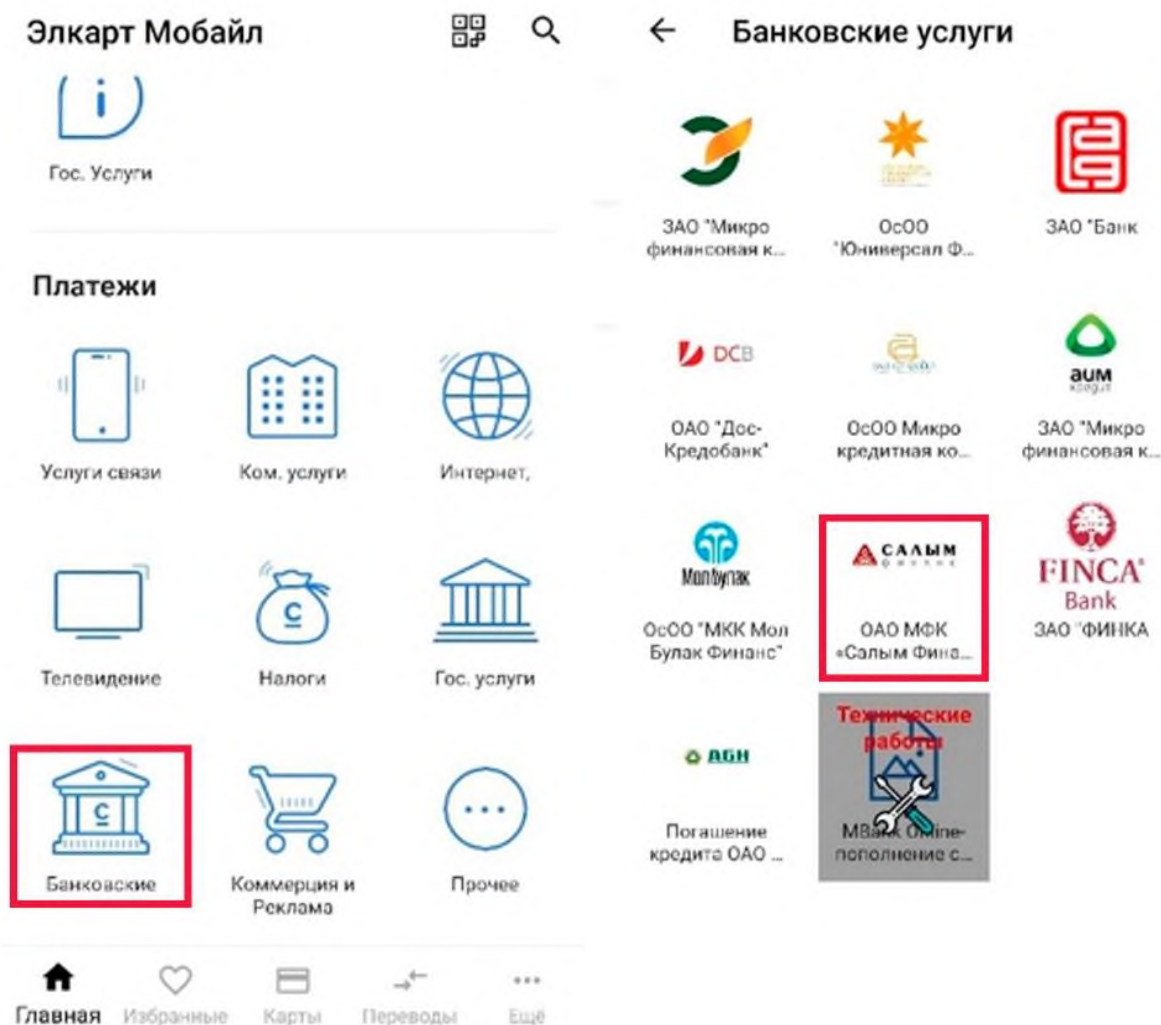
Элкарт Мобайл

Гос. Услуги

Платежи

Услуги связи

Ком. услуги

Интернет,

Телевидение

Налоги

Гос. услуги

Банковские

Коммерция и Реклама

Прочее

Главная
Избранные
Карты
Переводы
Еще

Банковские услуги

ЗАО "Микро финансовая к...

ОсОО "Юниверсал Ф...

ЗАО "Банк

DCB

ОАО "Дос-Кредобанк"

ОсОО Микро кредитная ко...

aum kredit

ЗАО "Микро финансовая к...

Молбулак

ОсОО "МКК Мол Булак Финанс"

САЛЫМ финанс

ОАО МФК «Салым Фина...

FINCA Bank

ЗАО "ФИНКА

АБН

Погашение кредита ОАО ...

Технические работы

MBank online-пополнение с...